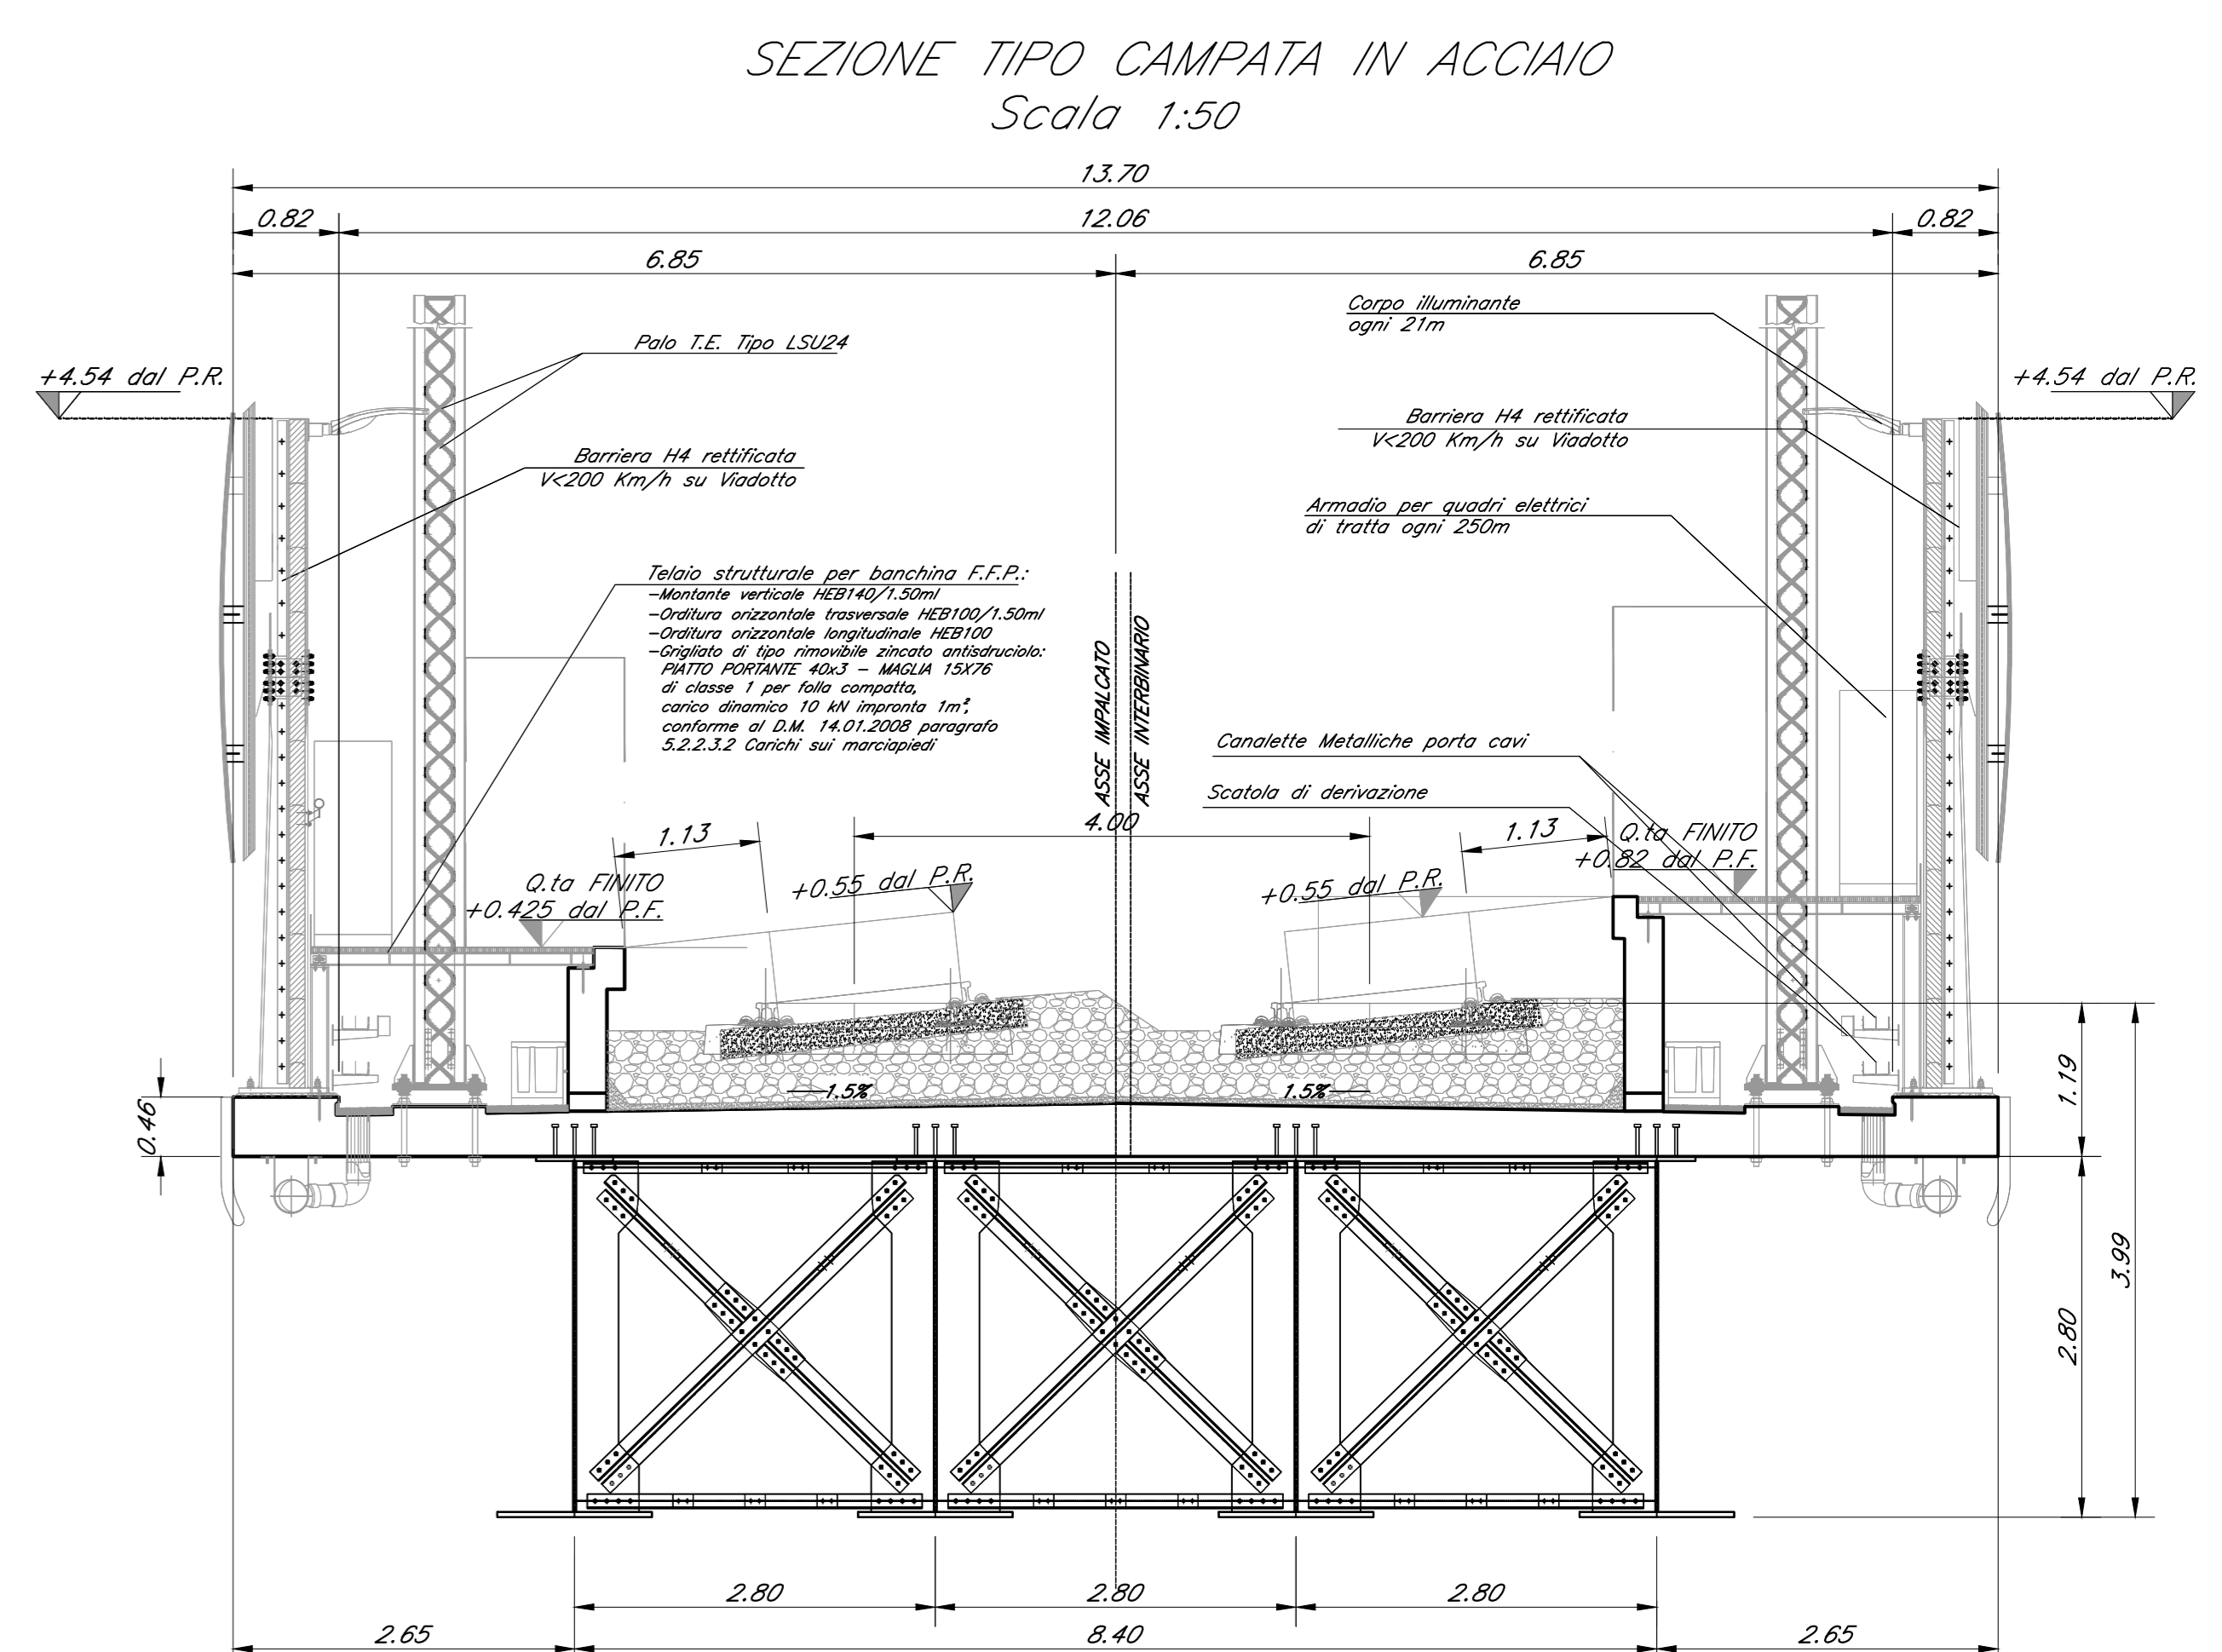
SEZIONE TIPO CAMPATA IN ACCIAIO
Scala 1:50

13.70

0.82

12.06

0.82

6.85

6.85

Palo T.E. Tipo LSU24

Corpo illuminante ogni 21m

+4.54 dal P.R.

+4.54 dal P.R.

Barriera H4 rettificata V<200 Km/h su Viadotto

Barriera H4 rettificata V<200 Km/h su Viadotto

Armadio per quadri elettrici di tratta ogni 250m

Telaio strutturale per banchina F.F.P.:
–Montante verticale HEB140/1.50ml
–Orditura orizzontale trasversale HEB100/1.50ml
–Orditura orizzontale longitudinale HEB100
–Grigliato di tipo rimovibile zincato antisdruciolo: PIATTO PORTANTE 40x3 – MAGLIA 15X76 di classe 1 per folla compatta, carico dinamico 10 kN impronta 1m², conforme al D.M. 14.01.2008 paragrafo 5.2.2.3.2 Carichi sui marciapiedi

ASSE IMPALCATO

ASSE INTERBINARIO

Canalette Metalliche porta cavi

Scatola di derivazione

1.13

4.00

1.13

Q.ta FINITO +0.82 dal P.F.

+0.55 dal P.R.

+0.55 dal P.R.

Q.ta FINITO +0.425 dal P.F.

1.5%

1.5%

0.46

1.19

3.99

2.80

2.80

2.80

2.80

2.65

8.40

2.65